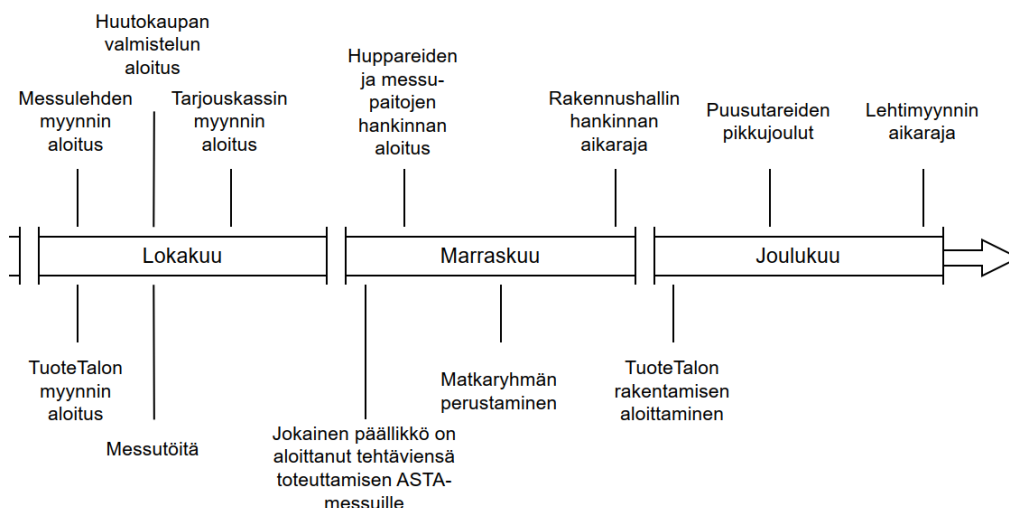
Huutokaupan valmistelun aloitus

Messulehden myynnin aloitus

Tarjouskassin myynnin aloitus

Huppareiden ja messupaitojen hankinnan aloitus

Rakennushallin hankinnan aikaraja

Puusutareiden pikkujoulut

Lehtimyynnin aikaraja

Lokakuu

Marraskuu

Joulukuu

TuoteTalon myynnin aloitus

Messutöitä

Jokainen päällikkö on aloittanut tehtäviensä toteuttamisen ASTA-messuille

Matkaryhmän perustaminen

TuoteTalon rakentamisen aloittaminen